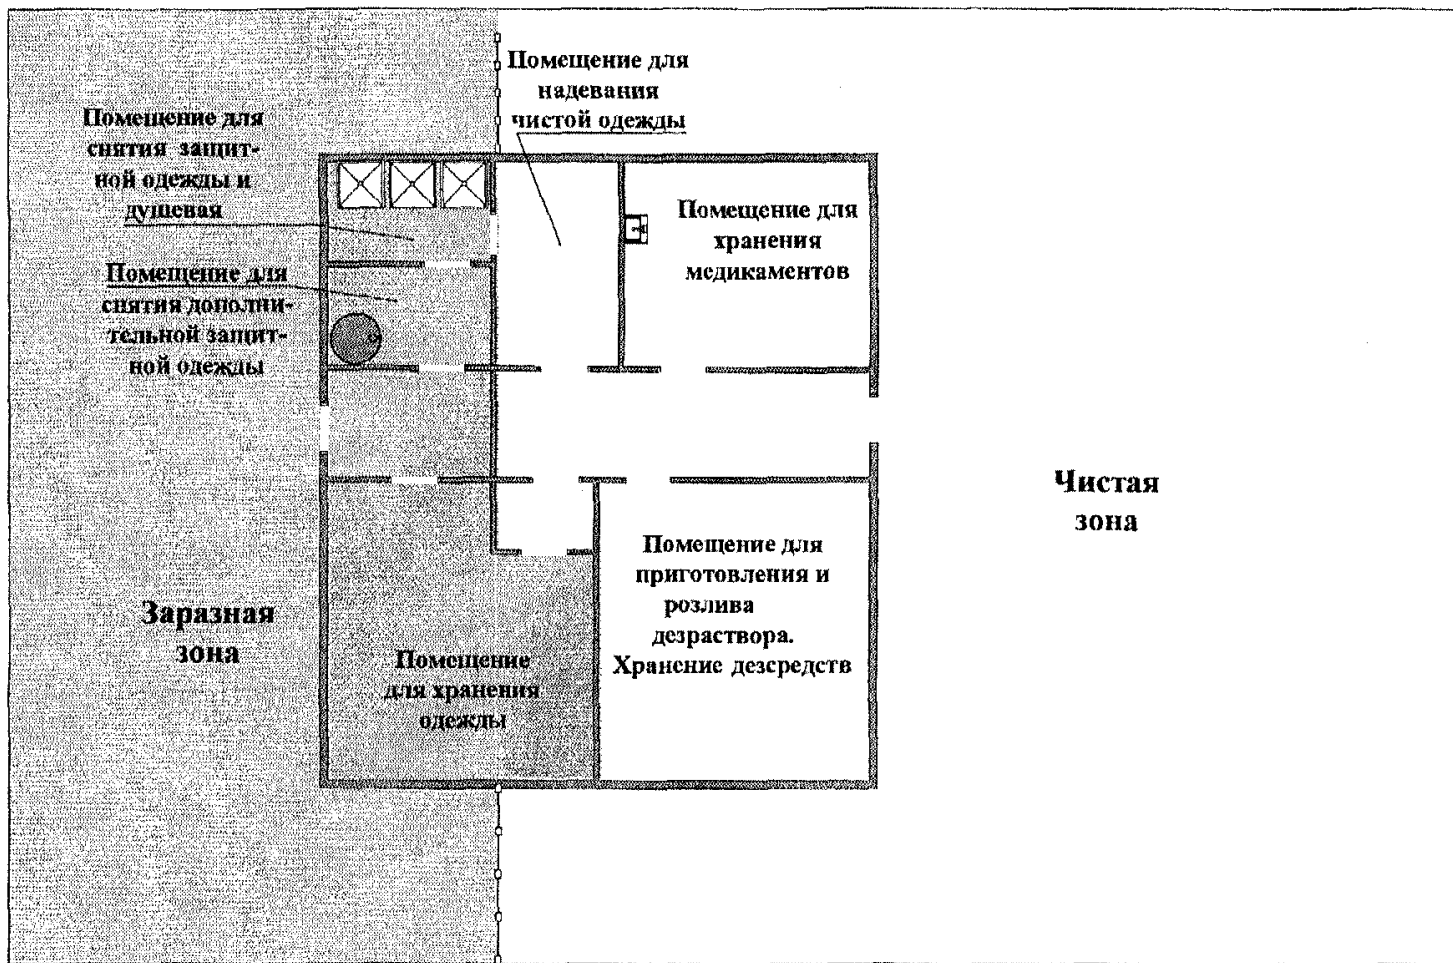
Помещение для надевания чистой одежды

Помещение для снятия защитной одежды и душевая

Помещение для хранения медикаментов

Помещение для снятия дополнительной защитной одежды

Чистая зона

Помещение для приготовления и розлива дезраствора. Хранение дезсредств

Заразная зона

Помещение для хранения одежды